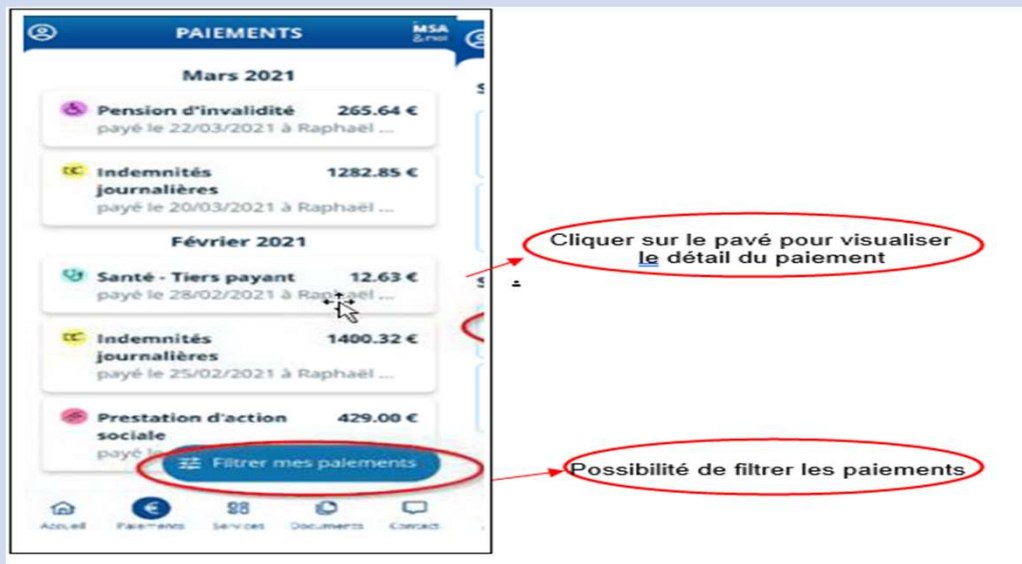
PAIEMENTS

MSA & moi

Mars 2021

Pension d'invalidité 265.64 €
payé le 22/03/2021 à Raphaël ...

Indemnités journalières 1282.85 €
payé le 20/03/2021 à Raphaël ...

Février 2021

Santé - Tiers payant 12.63 €
payé le 28/02/2021 à Raphaël ...

Indemnités journalières 1400.32 €
payé le 25/02/2021 à Raphaël ...

Prestation d'action sociale 429.00 €
payé le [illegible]

Filtrer mes paiements

Accueil Paiements Services Documents Contact

Cliquer sur le pavé pour visualiser le détail du paiement

Possibilité de filtrer les paiements